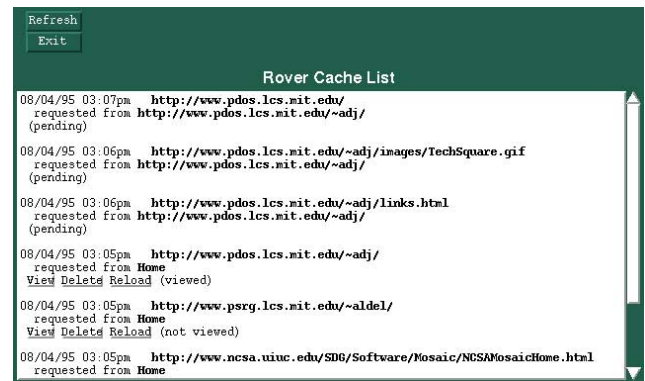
Refresh
Exit

Rover Cache List

08/04/95 03:07pm http://www.pdos.lcs.mit.edu/
requested from http://www.pdos.lcs.mit.edu/~adj/
(pending)

08/04/95 03:06pm http://www.pdos.lcs.mit.edu/~adj/images/TechSquare.gif
requested from http://www.pdos.lcs.mit.edu/~adj/
(pending)

08/04/95 03:06pm http://www.pdos.lcs.mit.edu/~adj/links.html
requested from http://www.pdos.lcs.mit.edu/~adj/
(pending)

08/04/95 03:05pm http://www.pdos.lcs.mit.edu/~adj/
requested from Home
View Delete Reload (viewed)

08/04/95 03:05pm http://www.psrg.lcs.mit.edu/~aldel/
requested from Home
View Delete Reload (not viewed)

08/04/95 03:05pm http://www.ncsa.uiuc.edu/SDG/Software/Mosaic/NCSAMosaicHome.html
requested from Home